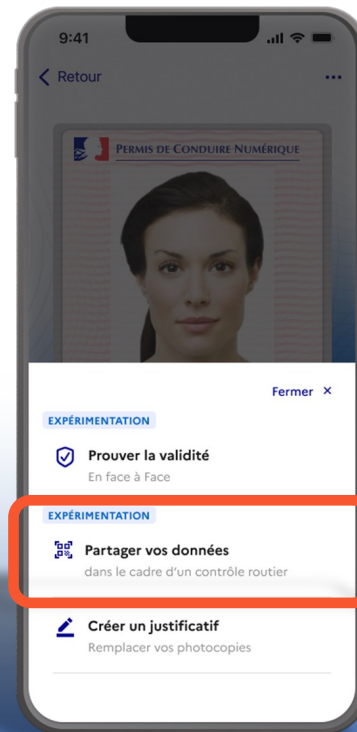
9:41

Retour

...

PERMIS DE CONDUIRE NUMÉRIQUE

Fermer ×

EXPÉRIMENTATION

Prouver la validité

En face à Face

EXPÉRIMENTATION

Partager vos données

dans le cadre d'un contrôle routier

Créer un justificatif

Remplacer vos photocopies